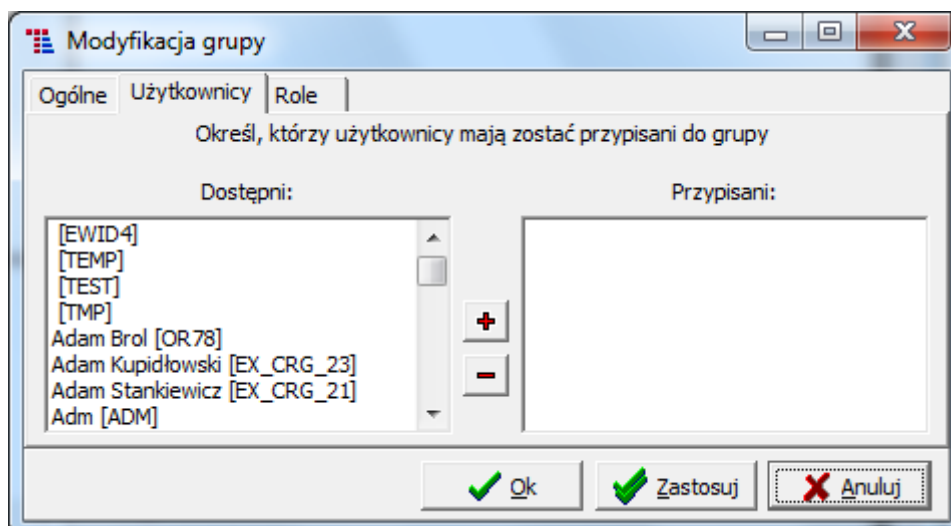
Modyfikacja grupy

Ogólne | Użytkownicy | Role

Określ, którzy użytkownicy mają zostać przypisani do grupy

Dostępni:

[EWID4]
[TEMP]
[TEST]
[TMP]
Adam Brol [OR78]
Adam Kupidłowski [EX_CRG_23]
Adam Stankiewicz [EX_CRG_21]
Adm [ADM]

Przypisani:

+
−

Ok
Zastosuj
Anuluj